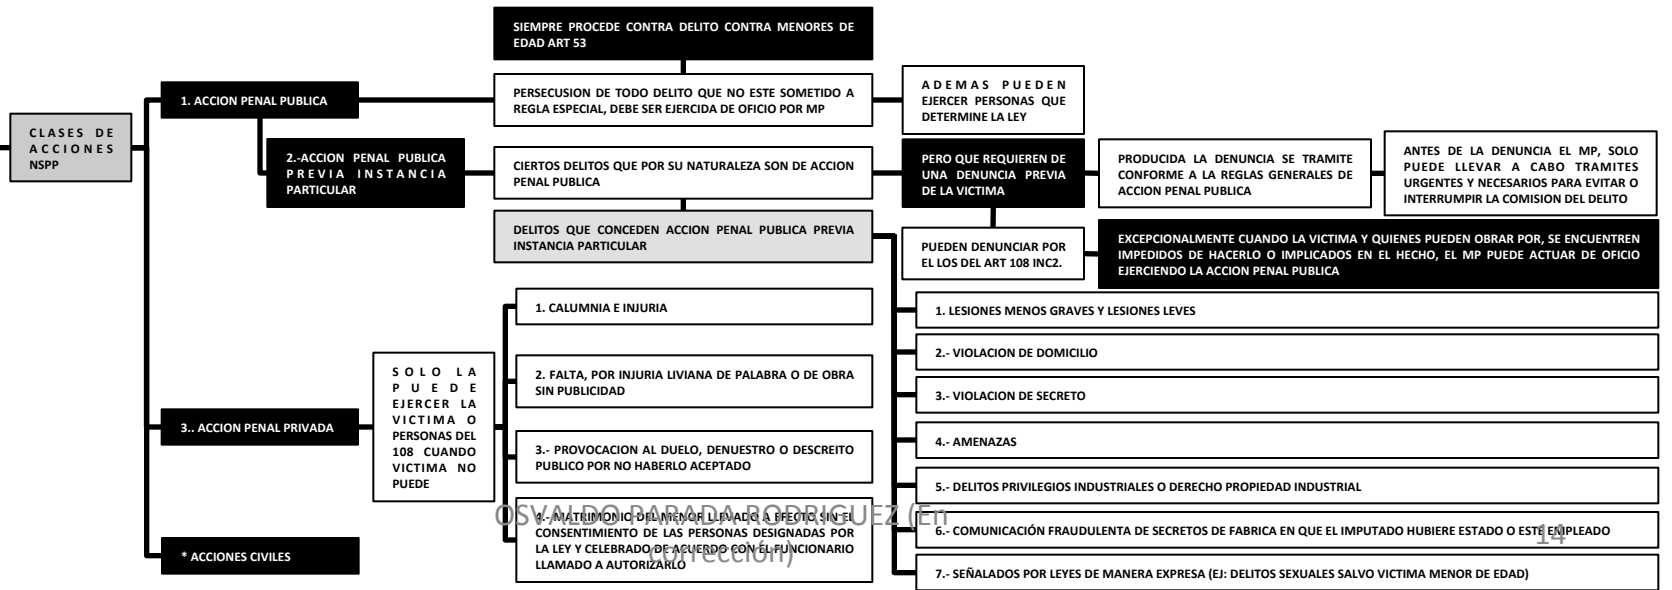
CLASES DE ACCIONES NSPP

1. ACCION PENAL PUBLICA

SIEMPRE PROCEDE CONTRA DELITO CONTRA MENORES DE EDAD ART 53

PERSECUSION DE TODO DELITO QUE NO ESTE SOMETIDO A REGLA ESPECIAL, DEBE SER EJERCIDA DE OFICIO POR MP

ADEMAS PUEDEN EJERCER PERSONAS QUE DETERMINE LA LEY

2.-ACCION PENAL PUBLICA PREVIA INSTANCIA PARTICULAR

CIERTOS DELITOS QUE POR SU NATURALEZA SON DE ACCION PENAL PUBLICA

PERO QUE REQUIEREN DE UNA DENUNCIA PREVIA DE LA VICTIMA

PRODUCIDA LA DENUNCIA SE TRAMITE CONFORME A LA REGLAS GENERALES DE ACCION PENAL PUBLICA

ANTES DE LA DENUNCIA EL MP, SOLO PUEDE LLEVAR A CABO TRAMITES URGENTES Y NECESARIOS PARA EVITAR O INTERRUMPIR LA COMISION DEL DELITO

DELITOS QUE CONCEDEN ACCION PENAL PUBLICA PREVIA INSTANCIA PARTICULAR

PUEDEN DENUNCIAR POR EL LOS DEL ART 108 INC2.

EXCEPCIONALMENTE CUANDO LA VICTIMA Y QUIENES PUEDEN OBRAR POR, SE ENCUENTREN IMPEDIDOS DE HACERLO O IMPLICADOS EN EL HECHO, EL MP PUEDE ACTUAR DE OFICIO EJERCIENDO LA ACCION PENAL PUBLICA

1. LESIONES MENOS GRAVES Y LESIONES LEVES

2.- VIOLACION DE DOMICILIO

3.- VIOLACION DE SECRETO

4.- AMENAZAS

5.- DELITOS PRIVILEGIOS INDUSTRIALES O DERECHO PROPIEDAD INDUSTRIAL

6.- COMUNICACIÓN FRAUDULENTA DE SECRETOS DE FABRICA EN QUE EL IMPUTADO HUBIERE ESTADO O ESTE EMPLEADO

7.- SEÑALADOS POR LEYES DE MANERA EXPRESA (EJ: DELITOS SEXUALES SALVO VICTIMA MENOR DE EDAD)

3.. ACCION PENAL PRIVADA

SOLO LA PUEDE EJERCER LA VICTIMA O PERSONAS DEL 108 CUANDO VICTIMA NO PUEDE

1. CALUMNIA E INJURIA

2. FALTA, POR INJURIA LIVIANA DE PALABRA O DE OBRA SIN PUBLICIDAD

3.- PROVOCACION AL DUELO, DENUESTRO O DESCREITO PUBLICO POR NO HABERLO ACEPTADO

4.- MATRIMONIO DEL MENOR LLEVADO A EFECTO SIN EL CONSENTIMIENTO DE LAS PERSONAS DESIGNADAS POR LA LEY Y CELEBRADO DE ACUERDO CON EL FUNCIONARIO LLAMADO A AUTORIZARLO

* ACCIONES CIVILES

OSVALDO PARADA RODRIGUEZ (En corrección)

14